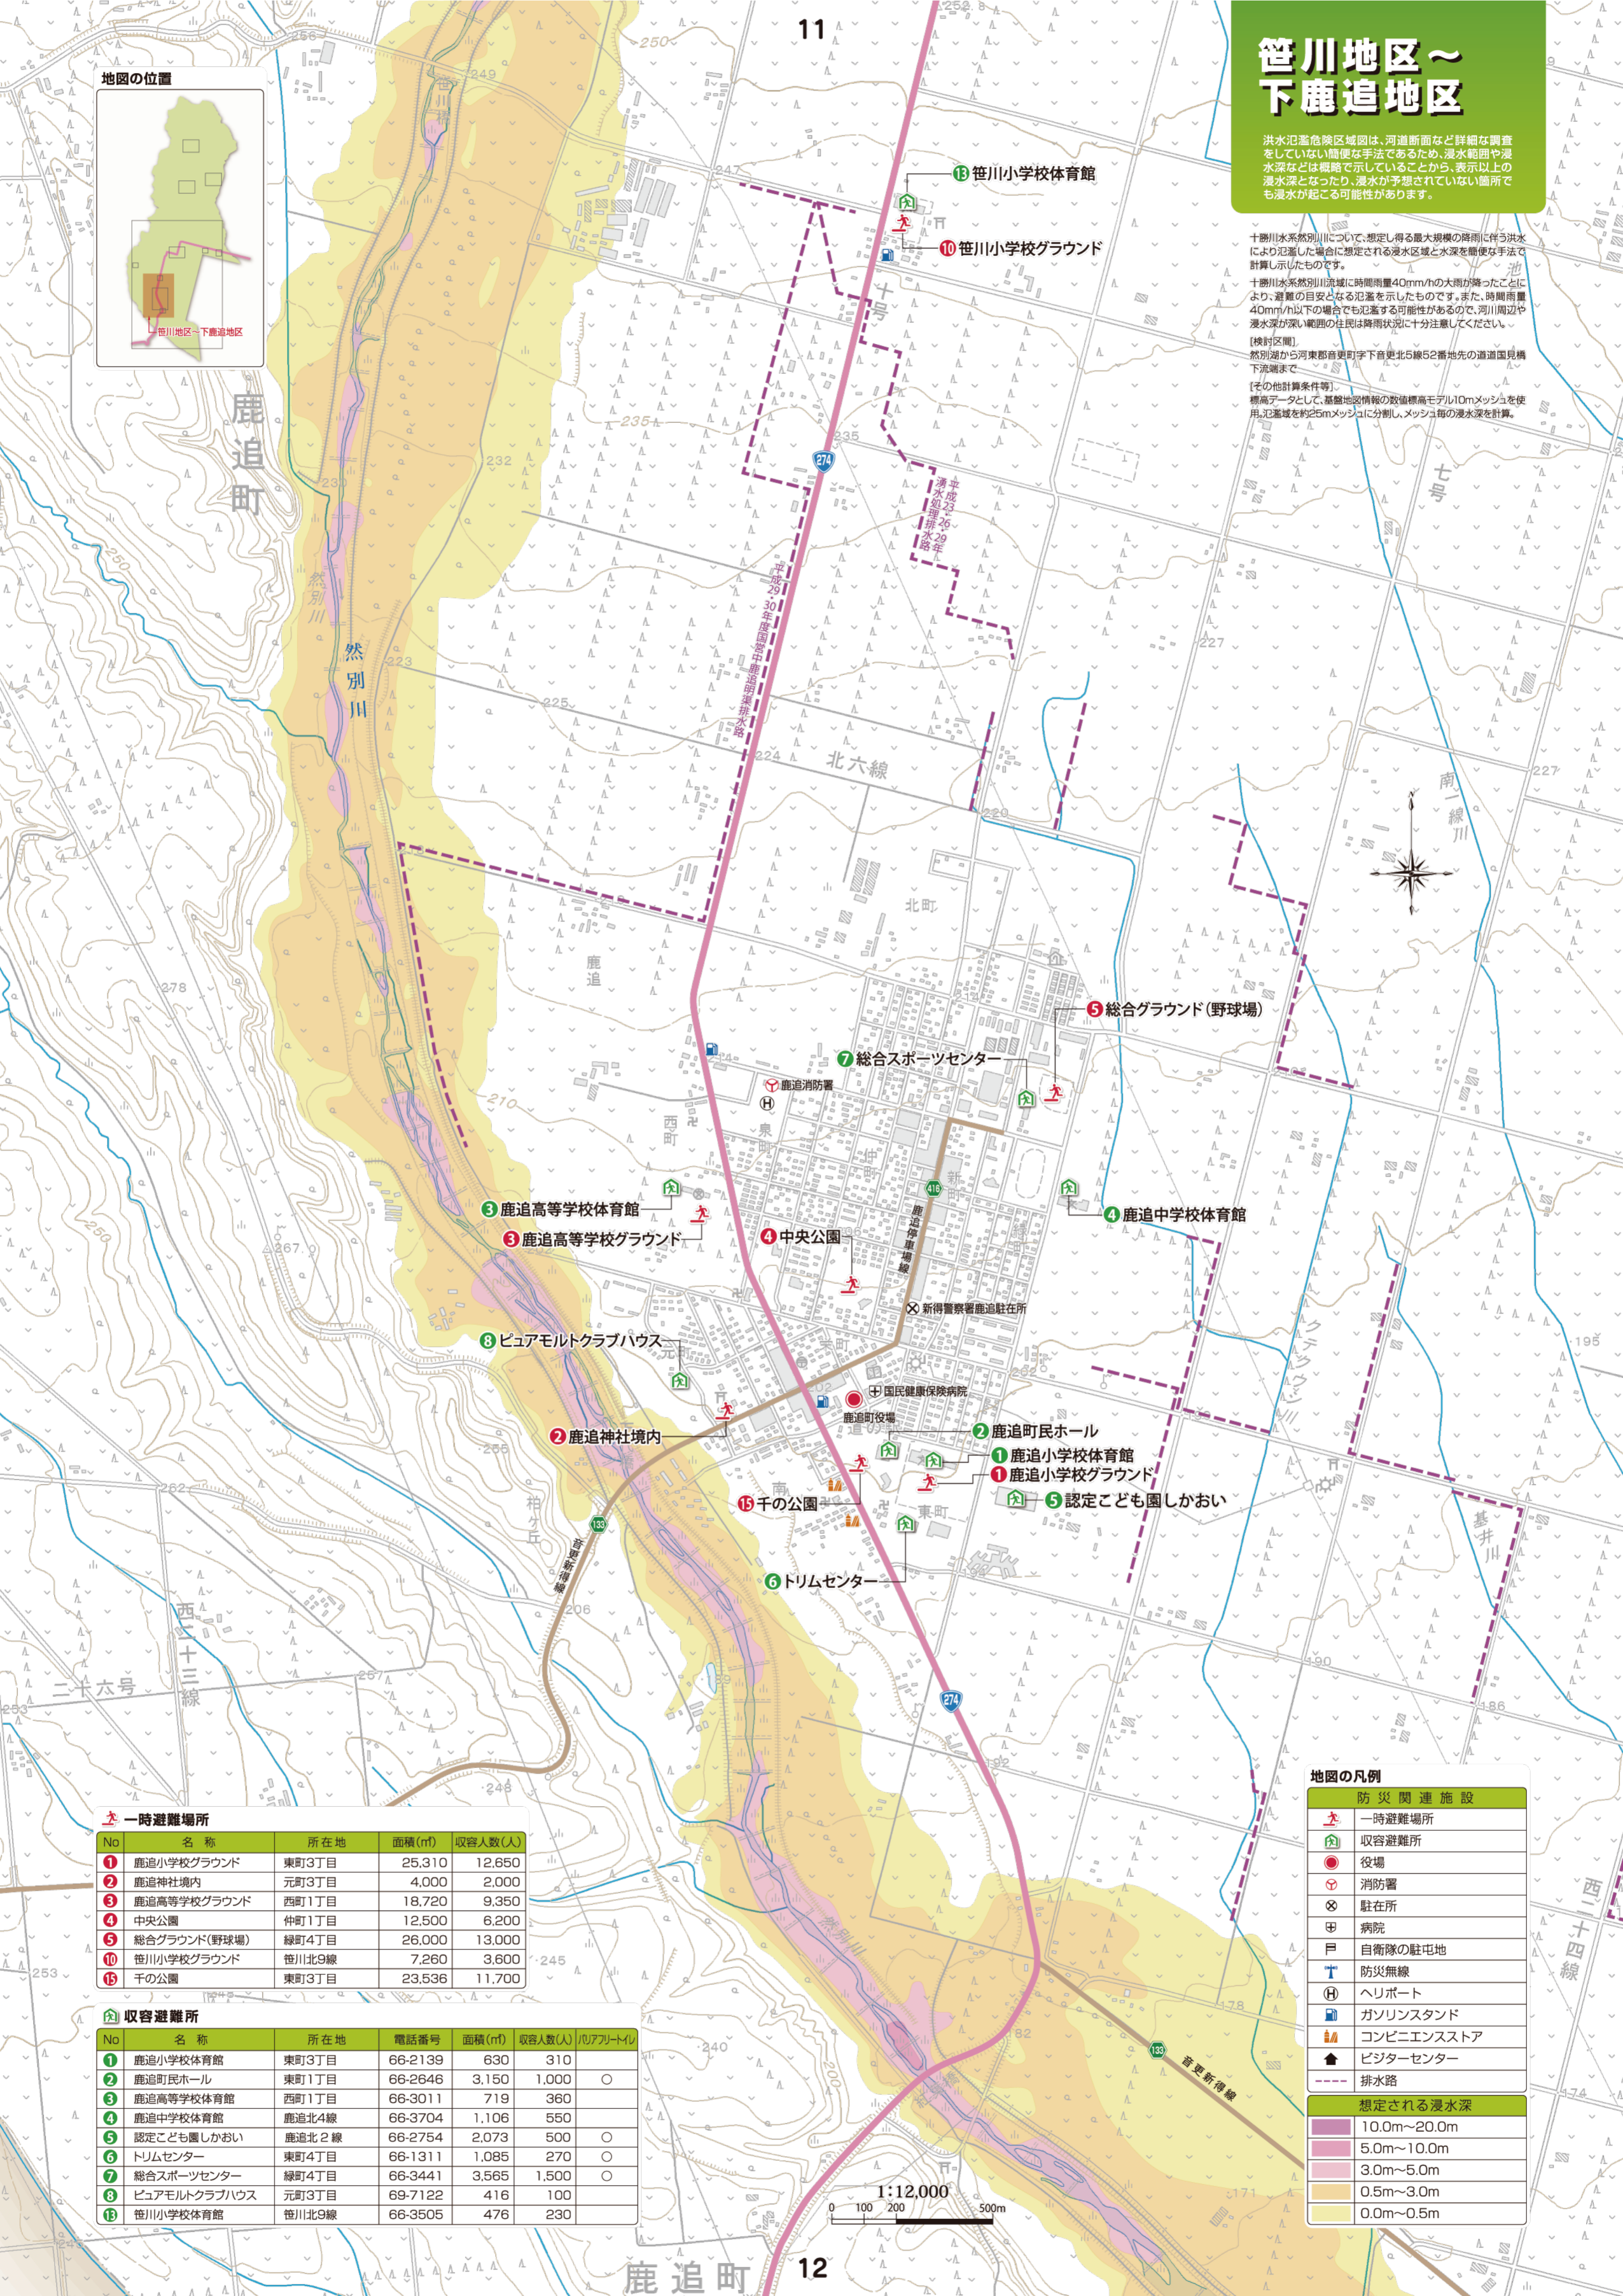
11

笹川地区～下鹿追地区

洪水氾濫危険区域図は、河道断面など詳細な調査をしていない簡便な手法であるため、浸水範囲や浸水深などは概略で示していることから、表示以上の浸水深となったり、浸水が予想されていない箇所でも浸水が起こる可能性があります。

十勝川水系然別川について、想定し得る最大規模の降雨に伴う洪水により氾濫した場合に想定される浸水区域と水深を簡便な手法で計算し示したものです。

十勝川水系然別川流域に時間雨量40mm/hの大雨が降ったことにより、避難の目安となる氾濫を示したものです。また、時間雨量40mm/h以下の場合でも氾濫する可能性があるので、河川周辺や浸水深が深い範囲の住民は降雨状況に十分注意してください。

[検討区間]
然別湖から河東郡音更町字下音更北5線52番地先の道道国見橋下流端まで

[その他計算条件等]
標高データとして、基盤地図情報の数値標高モデル10mメッシュを使用。氾濫域を約25mメッシュに分割し、メッシュ毎の浸水深を計算。

地図の位置

笹川地区～下鹿追地区

鹿追町

然別川

北六線

北町

鹿追

西町

南

東町

柏ケ丘

西二十三線

二十六号

七号

十号

南一線川

基井川

西二十四線

音更新得線

鹿追停車場線

平成23・26・29年 清水処理排水路

平成29・30年度国営中鹿追明渠排水路

⑬ 笹川小学校体育館
⑩ 笹川小学校グラウンド
⑤ 総合グラウンド（野球場）
⑦ 総合スポーツセンター
鹿追消防署
③ 鹿追高等学校体育館
③ 鹿追高等学校グラウンド
④ 中央公園
④ 鹿追中学校体育館
新得警察署鹿追駐在所
⑧ ピュアモルトクラブハウス
国民健康保険病院
鹿追町役場
② 鹿追神社境内
② 鹿追町民ホール
① 鹿追小学校体育館
① 鹿追小学校グラウンド
⑮ 千の公園
⑤ 認定こども園しかおい
⑥ トリムセンター

一時避難場所

| No | 名称 | 所在地 | 面積(㎡) | 収容人数(人) |
|---|---|---|---|---|
| 1 | 鹿追小学校グラウンド | 東町3丁目 | 25,310 | 12,650 |
| 2 | 鹿追神社境内 | 元町3丁目 | 4,000 | 2,000 |
| 3 | 鹿追高等学校グラウンド | 西町1丁目 | 18,720 | 9,350 |
| 4 | 中央公園 | 仲町1丁目 | 12,500 | 6,200 |
| 5 | 総合グラウンド（野球場） | 緑町4丁目 | 26,000 | 13,000 |
| 10 | 笹川小学校グラウンド | 笹川北9線 | 7,260 | 3,600 |
| 15 | 千の公園 | 東町3丁目 | 23,536 | 11,700 |

収容避難所

| No | 名称 | 所在地 | 電話番号 | 面積(㎡) | 収容人数(人) | バリアフリートイレ |
|---|---|---|---|---|---|---|
| 1 | 鹿追小学校体育館 | 東町3丁目 | 66-2139 | 630 | 310 | |
| 2 | 鹿追町民ホール | 東町1丁目 | 66-2646 | 3,150 | 1,000 | ○ |
| 3 | 鹿追高等学校体育館 | 西町1丁目 | 66-3011 | 719 | 360 | |
| 4 | 鹿追中学校体育館 | 鹿追北4線 | 66-3704 | 1,106 | 550 | |
| 5 | 認定こども園しかおい | 鹿追北２線 | 66-2754 | 2,073 | 500 | ○ |
| 6 | トリムセンター | 東町4丁目 | 66-1311 | 1,085 | 270 | ○ |
| 7 | 総合スポーツセンター | 緑町4丁目 | 66-3441 | 3,565 | 1,500 | ○ |
| 8 | ピュアモルトクラブハウス | 元町3丁目 | 69-7122 | 416 | 100 | |
| 13 | 笹川小学校体育館 | 笹川北9線 | 66-3505 | 476 | 230 | |

1:12,000
0 100 200 500m

地図の凡例
防災関連施設
一時避難場所
収容避難所
役場
消防署
駐在所
病院
自衛隊の駐屯地
防災無線
ヘリポート
ガソリンスタンド
コンビニエンスストア
ビジターセンター
排水路

想定される浸水深
10.0m～20.0m
5.0m～10.0m
3.0m～5.0m
0.5m～3.0m
0.0m～0.5m

鹿追町

12